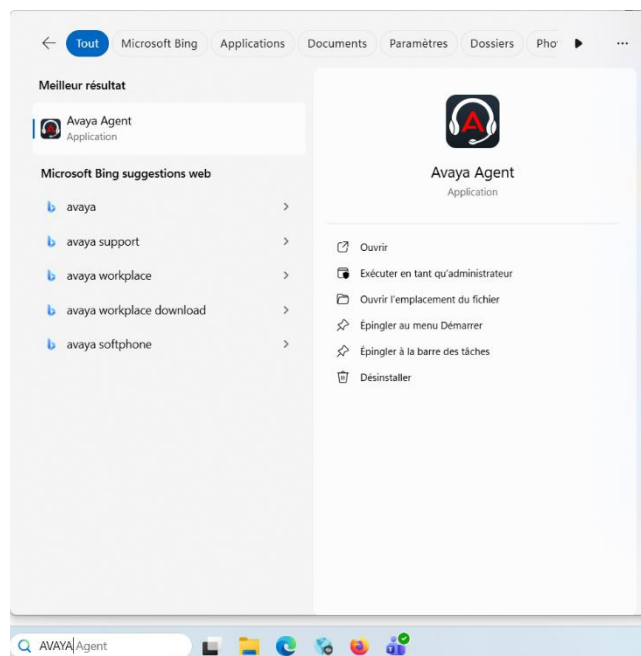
Tout Microsoft Bing Applications Documents Paramètres Dossiers Pho ...

Meilleur résultat

Avaya Agent
Application

Microsoft Bing suggestions web

avaya

avaya support

avaya workplace

avaya workplace download

avaya softphone

Avaya Agent
Application

Ouvrir

Exécuter en tant qu'administrateur

Ouvrir l'emplacement du fichier

Épingler au menu Démarrer

Épingler à la barre des tâches

Désinstaller

AVAYA Agent